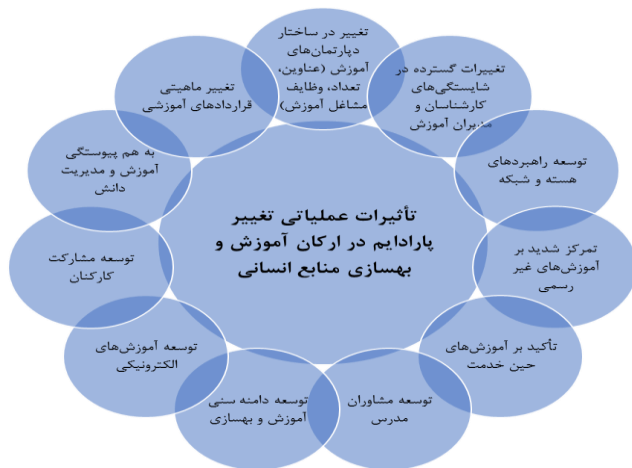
تأثیرات عملیاتی تغییر پارادایم در ارکان آموزش و بهسازی منابع انسانی

تغییر در ساختار دپارتمان‌های آموزش (عناوین، تعداد، وظایف مشاغل آموزش)

تغییرات گسترده در شایستگی‌های کارشناسان و مدیران آموزش

توسعه راهبردهای هسته و شبکه

تمرکز شدید بر آموزش‌های غیر رسمی

تأکید بر آموزش‌های حین خدمت

توسعه مشاوران مدرس

توسعه دامنه سنی آموزش و بهسازی

توسعه آموزش‌های الکترونیکی

توسعه مشارکت کارکنان

به هم پیوستگی آموزش و مدیریت دانش

تغییر ماهیت قراردادهای آموزشی